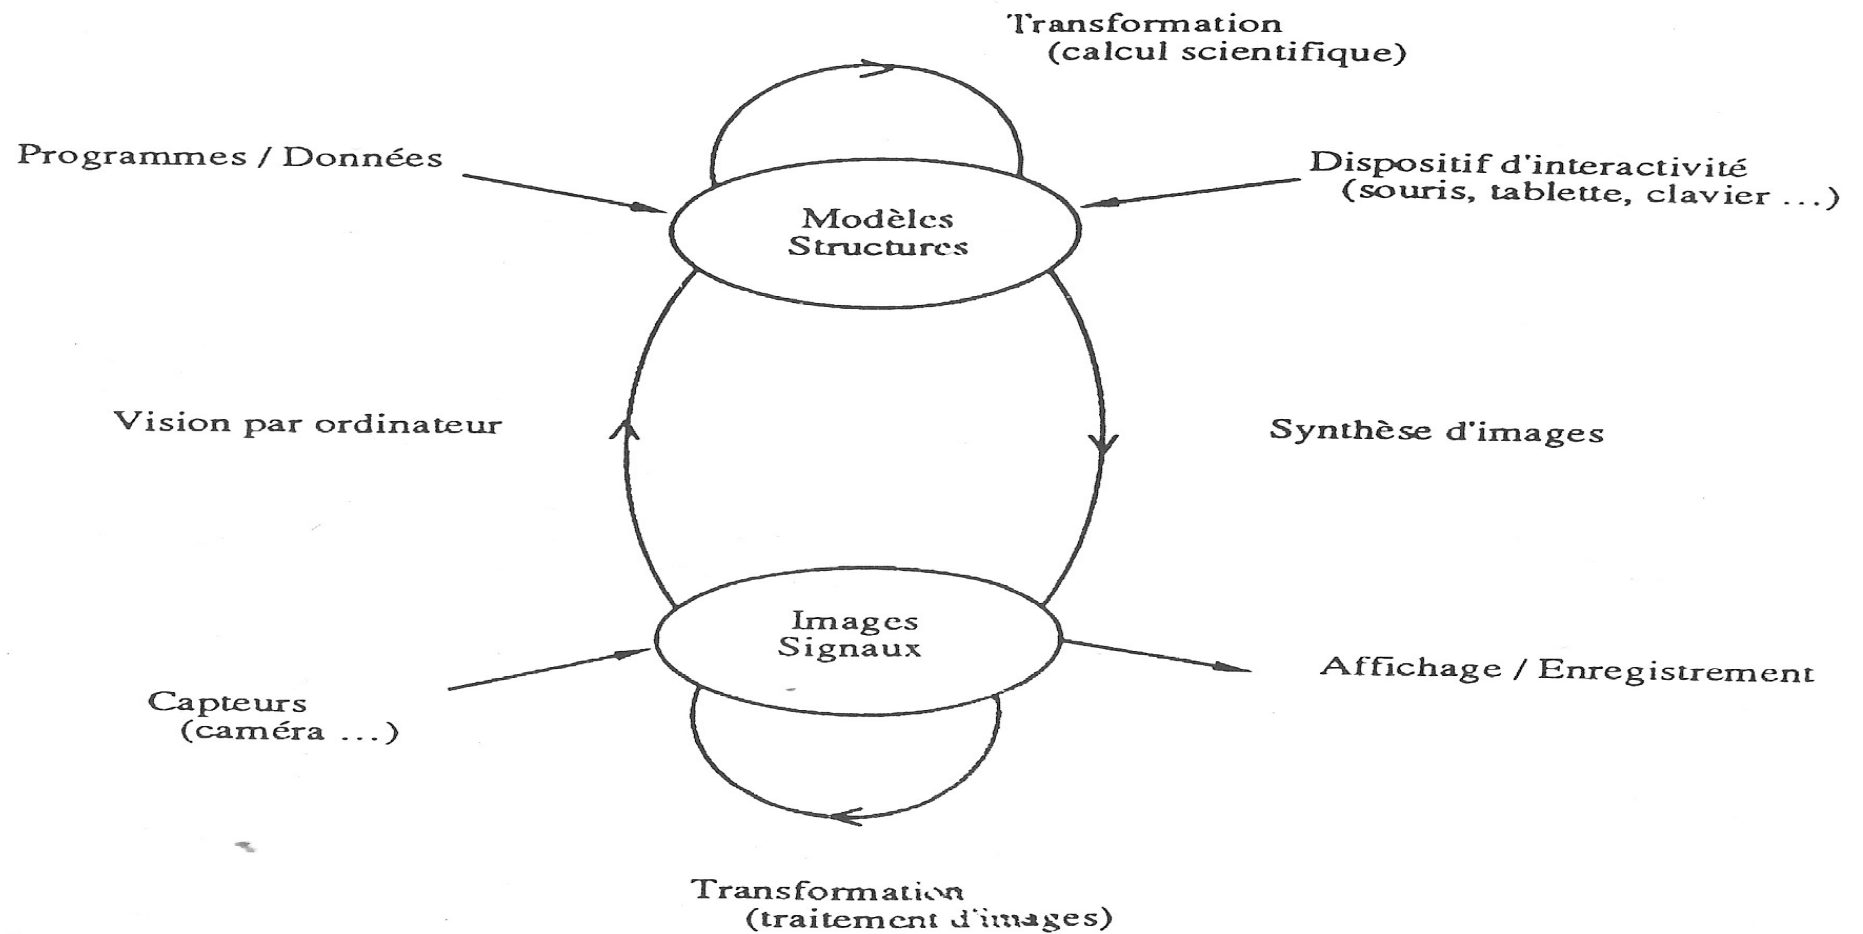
Transformation
(calcul scientifique)

Programmes / Données

Dispositif d'interactivité
(souris, tablette, clavier ...)

Modèles
Structures

Vision par ordinateur

Synthèse d'images

Images
Signaux

Capteurs
(caméra ...)

Affichage / Enregistrement

Transformation
(traitement d'images)